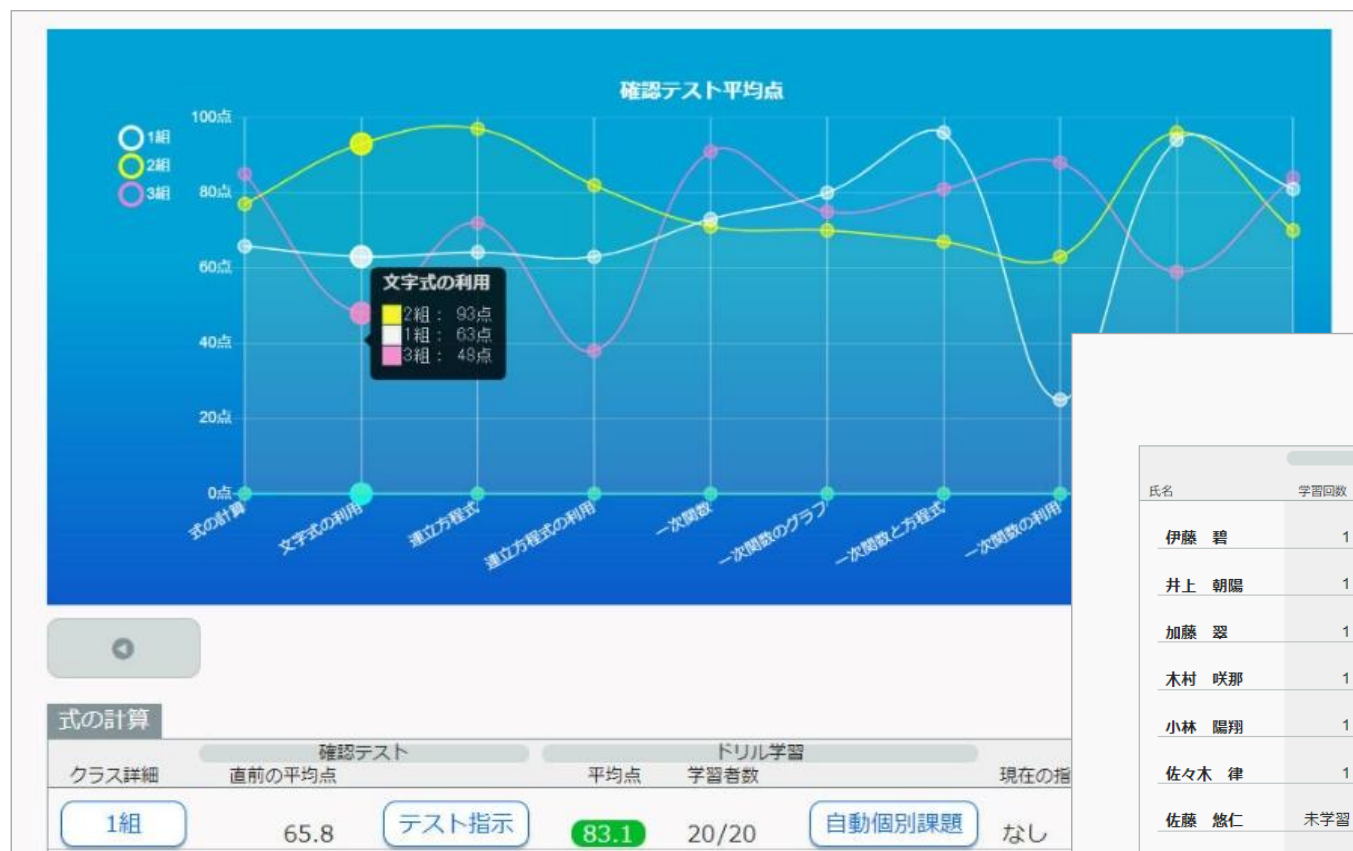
確認テスト平均点

1組
2組
3組

100点
80点
60点
40点
20点
0点

文字式の利用
2組： 93点
1組： 63点
3組： 48点

式の計算
文字式の利用
連立方程式
連立方程式の利用
一次関数
一次関数のグラフ
一次関数と方程式
一次関数の利用

式の計算

| クラス詳細 | 確認テスト 直前の平均点 | | ドリル学習 平均点 | 学習者数 | | 現在の指 |
|---|---|---|---|---|---|---|
| 1組 | 65.8 | テスト指示 | 83.1 | 20/20 | 自動個別課題 | なし |

| 氏名 | 学習回数 |
|---|---|
| 伊藤　碧 | 1 |
| 井上　朝陽 | 1 |
| 加藤　翠 | 1 |
| 木村　咲那 | 1 |
| 小林　陽翔 | 1 |
| 佐々木　律 | 1 |
| 佐藤　悠仁 | 未学習 |